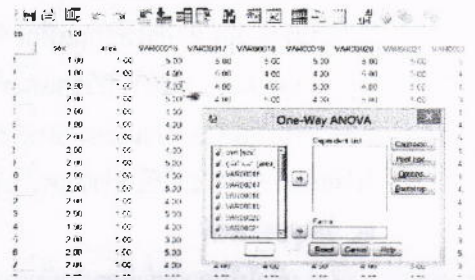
One-Way ANOVA

sex area VAR00016 VAR00017 VAR00018 VAR00019 VAR00020 VAR00021

| | sex | area | VAR00016 | VAR00017 | VAR00018 | VAR00019 | VAR00020 | VAR00021 |
|---|---|---|---|---|---|---|---|---|
| 1 | 1.00 | 1.00 | 5.00 | 5.00 | 5.00 | 5.00 | 5.00 | 5.00 |
| 2 | 1.00 | 1.00 | 4.00 | 5.00 | 5.00 | 4.00 | 5.00 | 5.00 |
| 3 | 2.00 | 1.00 | 5.00 | 4.00 | 5.00 | 5.00 | 5.00 | 5.00 |
| 4 | 2.00 | 1.00 | 5.00 | 4.00 | 5.00 | 4.00 | 5.00 | 5.00 |
| 5 | 2.00 | 1.00 | 4.00 | | | | | |
| 6 | 1.00 | 1.00 | 5.00 | | | | | |
| 7 | 2.00 | 1.00 | 4.00 | | | | | |
| 8 | 2.00 | 1.00 | 5.00 | | | | | |
| 9 | 2.00 | 1.00 | 5.00 | | | | | |
| 0 | 2.00 | 1.00 | 5.00 | | | | | |
| 1 | 2.00 | 1.00 | 5.00 | | | | | |
| 2 | 2.00 | 1.00 | 4.00 | | | | | |
| 3 | 2.00 | 1.00 | 4.00 | | | | | |
| 4 | 1.00 | 1.00 | 4.00 | | | | | |
| 5 | 2.00 | 1.00 | 4.00 | | | | | |
| 6 | 2.00 | 1.00 | 5.00 | | | | | |
| 7 | 2.00 | 1.00 | 4.00 | 4.00 | 4.00 | 4.00 | 4.00 | 4.00 |

sex [sex]
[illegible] [area]
VAR00016
VAR00017
VAR00018
VAR00019
VAR00020
VAR00021
VAR00022

Dependent List:
Factor:

Contrasts...
Post Hoc...
Options...
Bootstrap...

Reset Cancel Help